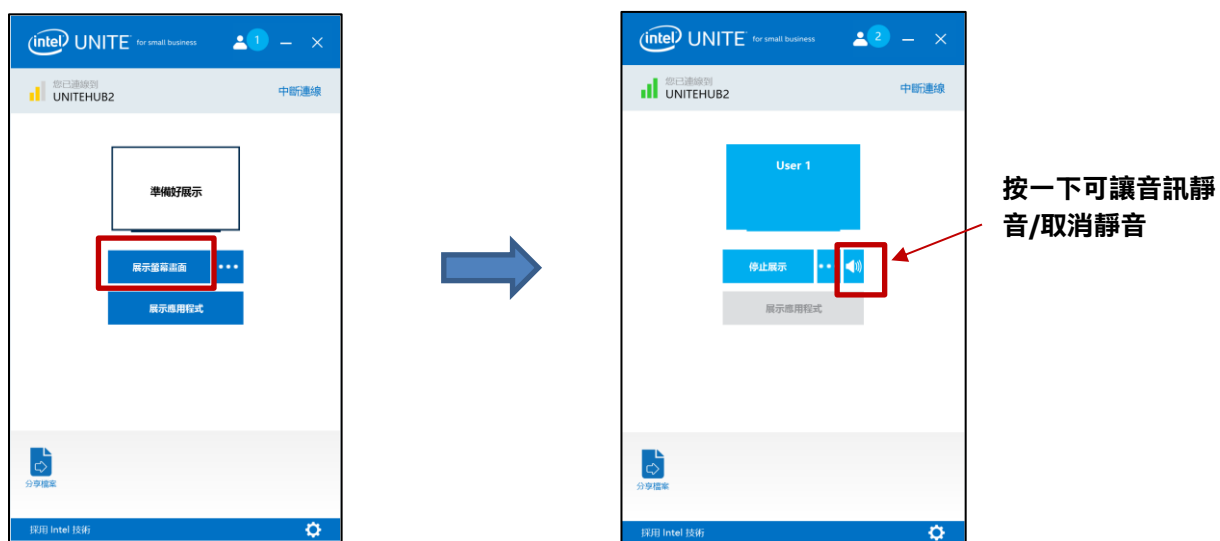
intel UNITE for small business 1

您已連線到
UNITEHUB2
中斷連線

準備好展示

展示螢幕畫面 •••

展示應用程式

分享檔案

採用 Intel 技術

intel UNITE for small business 2

您已連線到
UNITEHUB2
中斷連線

User 1

停止展示 ••

展示應用程式

分享檔案

採用 Intel 技術

按一下可讓音訊靜音/取消靜音